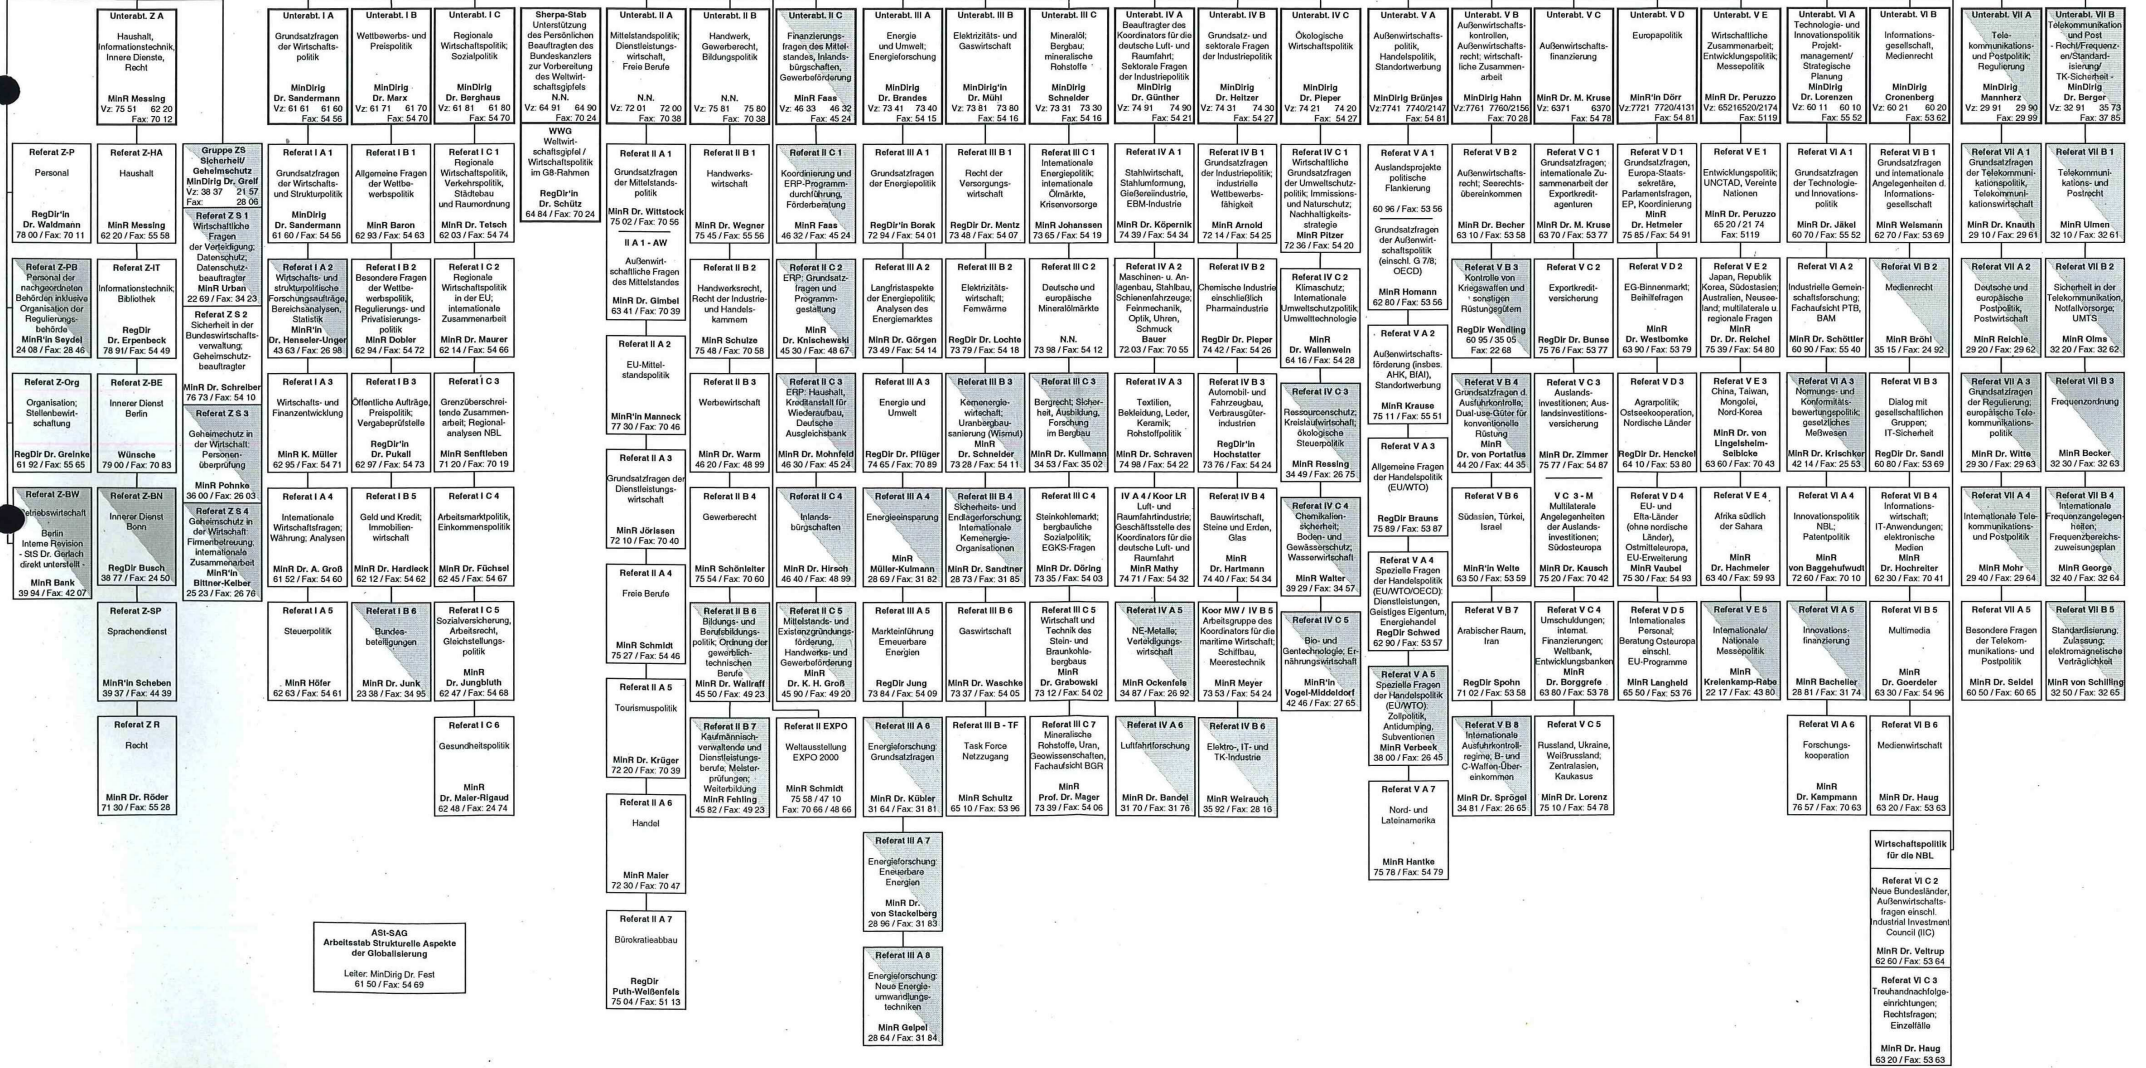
Unterabt. Z A
Haushalt, Informationstechnik, Innere Dienste, Recht
MinR Messing
Vz: 75 51 62 20
Fax: 70 12

Unterabt. I A
Grundsatzfragen der Wirtschaftspolitik
MinDirig Dr. Sandermann
Vz: 61 61 61 60
Fax: 54 56

Unterabt. I B
Wettbewerbs- und Preispolitik
MinDirig Dr. Marx
Vz: 61 71 61 70
Fax: 54 70

Unterabt. I C
Regionale Wirtschaftspolitik; Sozialpolitik
MinDirig Dr. Berghaus
Vz: 61 81 61 80
Fax: 54 70

Sherpa-Stab
Unterstützung des Persönlichen Beauftragten des Bundeskanzlers zur Vorbereitung des Weltwirtschaftsgipfels
N.N.
Vz: 64 91 64 90
Fax: 70 24

Unterabt. II A
Mittelstandspolitik; Dienstleistungswirtschaft, Freie Berufe
N.N.
Vz: 72 01 72 00
Fax: 70 38

Unterabt. II B
Handwerk, Gewerberecht, Bildungspolitik
N.N.
Vz: 75 81 75 80
Fax: 70 38

Unterabt. II C
Finanzierungsfragen des Mittelstandes, Inlandsbürgschaften, Gewerbeförderung
MinR Fass
Vz: 46 33 46 32
Fax: 45 24

Unterabt. III A
Energie und Umwelt; Energieforschung
MinDirig Dr. Brandes
Vz: 73 41 73 40
Fax: 54 15

Unterabt. III B
Elektrizitäts- und Gaswirtschaft
MinDirig'in Dr. Mühl
Vz: 73 81 73 80
Fax: 54 16

Unterabt. III C
Mineralöl; Bergbau; mineralische Rohstoffe
MinDirig Schneider
Vz: 73 31 73 30
Fax: 54 16

Unterabt. IV A
Beauftragter des Koordinators für die deutsche Luft- und Raumfahrt; Sektorale Fragen der Industriepolitik
MinDirig Dr. Günther
Vz: 74 91 74 90
Fax: 54 21

Unterabt. IV B
Grundsatz- und sektorale Fragen der Industriepolitik
MinDirig Dr. Heltzer
Vz: 74 31 74 30
Fax: 54 27

Unterabt. IV C
Ökologische Wirtschaftspolitik
MinDirig Dr. Pieper
Vz: 74 21 74 20
Fax: 54 27

Unterabt. V A
Außenwirtschaftspolitik, Handelspolitik, Standortwerbung
MinDirig Brünjes
Vz:7741 7740/2147
Fax: 54 81

Unterabt. V B
Außenwirtschaftskontrollen, Außenwirtschaftsrecht; wirtschaftliche Zusammenarbeit
MinDirig Hahn
Vz:7761 7760/2156
Fax: 70 28

Unterabt. V C
Außenwirtschaftsfinanzierung
MinR Dr. M. Kruse
Vz: 6371 6370
Fax: 54 78

Unterabt. V D
Europapolitik
MinR'in Dörr
Vz:7721 7720/4131
Fax: 54 81

Unterabt. V E
Wirtschaftliche Zusammenarbeit; Entwicklungspolitik; Messepolitik
MinR Dr. Peruzzo
Vz: 65216520/2174
Fax: 5119

Unterabt. VI A
Technologie- und Innovationspolitik Projektmanagement/ Strategische Planung
MinDirig Dr. Lorenzen
Vz: 60 11 60 10
Fax: 55 52

Unterabt. VI B
Informationsgesellschaft, Medienrecht
MinDirig Cronenberg
Vz: 60 21 60 20
Fax: 53 62

Unterabt. VII A
Telekommunikations- und Postpolitik; Regulierung
MinDirig Mannherz
Vz: 29 91 29 90
Fax: 29 99

Unterabt. VII B
Telekommunikation und Post - Recht/Frequenzen/Standardisierung/ TK-Sicherheit -
MinDirig Dr. Berger
Vz: 32 91 35 73
Fax: 37 85

Referat Z-P
Personal
RegDir'in Dr. Waldmann
78 00 / Fax: 70 11

Referat Z-HA
Haushalt
MinR Messing
62 20 / Fax: 55 58

Gruppe ZS
Sicherheit/ Geheimschutz
MinDirig Dr. Greif
Vz: 38 37 21 57
Fax: 28 06

Referat Z S 1
Wirtschaftliche Fragen der Verteidigung; Datenschutz; Datenschutzbeauftragter
MinR Urban
22 69 / Fax: 34 23

Referat Z S 2
Sicherheit in der Bundeswirtschaftsverwaltung; Geheimschutzbeauftragter
MinR Dr. Schreiber
76 73 / Fax: 54 10

Referat Z S 3
Geheimschutz in der Wirtschaft: Personenüberprüfung
MinR Pohnke
36 00 / Fax: 26 03

Referat Z S 4
Geheimschutz in der Wirtschaft: Firmenbetreuung, internationale Zusammenarbeit
MinR'in Bittner-Kelber
25 23 / Fax: 26 76

Referat I A 1
Grundsatzfragen der Wirtschafts- und Strukturpolitik
MinDirig Dr. Sandermann
61 60 / Fax: 54 56

Referat I B 1
Allgemeine Fragen der Wettbewerbspolitik
MinR Baron
62 93 / Fax: 54 63

Referat I C 1
Regionale Wirtschaftspolitik, Verkehrspolitik, Städtebau und Raumordnung
MinR Dr. Tetsch
62 03 / Fax: 54 74

WWG
Weltwirtschaftsgipfel / Wirtschaftspolitik im G8-Rahmen
RegDir'in Dr. Schütz
64 84 / Fax: 70 24

Referat II A 1
Grundsatzfragen der Mittelstandspolitik
MinR Dr. Wittstock
75 02 / Fax: 70 56

II A 1 - AW
Außenwirtschaftliche Fragen des Mittelstands
MinR Dr. Gimbel
63 41 / Fax: 70 39

Referat II B 1
Handwerkswirtschaft
MinR Dr. Wegner
75 45 / Fax: 55 56

Referat II C 1
Koordinierung und ERP-Programmdurchführung, Förderberatung
MinR Fass
46 32 / Fax: 45 24

Referat III A 1
Grundsatzfragen der Energiepolitik
RegDir'in Borek
72 94 / Fax: 54 01

Referat III B 1
Recht der Versorgungswirtschaft
RegDir Dr. Mentz
73 48 / Fax: 54 07

Referat III C 1
Internationale Energiepolitik; internationale Ölmärkte, Krisenvorsorge
MinR Johanssen
73 65 / Fax: 54 19

Referat IV A 1
Stahlwirtschaft, Stahlumformung, Gießereiindustrie, EBM-Industrie
MinR Dr. Köpernik
74 39 / Fax: 54 34

Referat IV B 1
Grundsatzfragen der Industriepolitik; industrielle Wettbewerbsfähigkeit
MinR Arnold
72 14 / Fax: 54 25

Referat IV C 1
Wirtschaftliche Grundsatzfragen der Umweltschutzpolitik; Immissions- und Naturschutz; Nachhaltigkeitsstrategie
MinR Pitzer
72 36 / Fax: 54 20

Referat V A 1
Auslandsprojekte politische Flankierung
60 96 / Fax: 53 56
Grundsatzfragen der Außenwirtschaftspolitik (einschl. G 7/8; OECD)
MinR Homann
62 80 / Fax: 53 56

Referat V B 2
Außenwirtschaftsrecht; Seerechtsübereinkommen
MinR Dr. Becher
63 10 / Fax: 53 58

Referat V C 1
Grundsatzfragen; internationale Zusammenarbeit der Exportkreditagenturen
MinR Dr. M. Kruse
63 70 / Fax: 53 77

Referat V D 1
Grundsatzfragen, Europa-Staatssekretäre, Parlamentsfragen, EP, Koordinierung
MinR Dr. Hetmeier
75 85 / Fax: 54 91

Referat V E 1
Entwicklungspolitik; UNCTAD, Vereinte Nationen
MinR Dr. Peruzzo
65 20 / 21 74
Fax: 5119

Referat VI A 1
Grundsatzfragen der Technologie- und Innovationspolitik
MinR Dr. Jäkel
60 70 / Fax: 55 52

Referat VI B 1
Grundsatzfragen und internationale Angelegenheiten d. Informationsgesellschaft
MinR Dr. Weismann
62 70 / Fax: 53 69

Referat VII A 1
Grundsatzfragen der Telekommunikationspolitik, Telekommunikationswirtschaft
MinR Dr. Knauth
29 10 / Fax: 29 61

Referat VII B 1
Telekommunikations- und Postrecht
MinR Ulmen
32 10 / Fax: 32 61

Referat Z-PB
Personal der nachgeordneten Behörden inklusive Organisation der Regulierungsbehörde
MinR'in Dr. Seydel
24 08 / Fax: 28 46

Referat Z-IT
Informationstechnik, Bibliothek
RegDir Dr. Erpenbeck
78 91 / Fax: 54 49

Referat I A 2
Wirtschafts- und strukturpolitische Forschungsaufträge, Bereichsanalysen, Statistik
MinR'in Dr. Henseler-Unger
43 63 / Fax: 26 98

Referat I B 2
Besondere Fragen der Wettbewerbspolitik, Regulierungs- und Privatisierungspolitik
MinR Dobler
62 94 / Fax: 54 72

Referat I C 2
Regionale Wirtschaftspolitik in der EU; internationale Zusammenarbeit
MinR Dr. Maurer
62 14 / Fax: 54 66

Referat II A 2
EU-Mittelstandspolitik
MinR'in Manneck
77 30 / Fax: 70 46

Referat II B 2
Handwerksrecht, Recht der Industrie- und Handelskammern
MinR Schulze
75 48 / Fax: 70 58

Referat II C 2
ERP: Grundsatzfragen und Programmgestaltung
MinR Dr. Knischewski
45 30 / Fax: 48 67

Referat III A 2
Langfristaspekte der Energiepolitik; Analysen des Energiemarktes
MinR Dr. Görgen
73 49 / Fax: 54 14

Referat III B 2
Elektrizitätswirtschaft, Fernwärme
RegDir Dr. Lochte
73 79 / Fax: 54 18

Referat III C 2
Deutsche und europäische Mineralölmärkte
N.N.
73 98 / Fax: 54 12

Referat IV A 2
Maschinen- u. Anlagenbau, Stahlbau, Schienenfahrzeuge; Feinmechanik, Optik, Uhren, Schmuck
Bauer
72 03 / Fax: 70 55

Referat IV B 2
Chemische Industrie einschließlich Pharmaindustrie
RegDir Dr. Pieper
74 42 / Fax: 54 26

Referat IV C 2
Klimaschutz; Internationale Umweltschutzpolitik, Umwelttechnologie
MinR Dr. Wallenwein
64 16 / Fax: 54 28

Referat V A 2
Außenwirtschaftsförderung (insbes. AHK, BfAI), Standortwerbung
MinR Krause
75 11 / Fax: 55 51

Referat V B 3
Kontrolle von Kriegswaffen und sonstigen Rüstungsgütern
RegDir Wendling
60 95 / 35 05
Fax: 22 68

Referat V C 2
Exportkreditversicherung
RegDir Dr. Bunse
75 76 / Fax: 53 77

Referat V D 2
EG-Binnenmarkt; Beihilfefragen
MinR Dr. Westbomke
63 90 / Fax: 53 79

Referat V E 2
Japan, Republik Korea, Südostasien; Australien, Neuseeland; multilaterale u. regionale Fragen
MinR Dr. Reichel
75 39 / Fax: 54 80

Referat VI A 2
Industrielle Gemeinschaftsforschung; Fachaufsicht PTB, BAM
MinR Dr. Schöttler
60 90 / Fax: 55 40

Referat VI B 2
Medienrecht
MinR Bröhl
35 15 / Fax: 24 92

Referat VII A 2
Deutsche und europäische Postpolitik, Postwirtschaft
MinR Reichle
29 20 / Fax: 29 62

Referat VII B 2
Sicherheit in der Telekommunikation, Notfallvorsorge; UMTS
MinR Olms
32 20 / Fax: 32 62

Referat Z-Org
Organisation; Stellenbewirtschaftung
RegDir Dr. Greinke
61 92 / Fax: 55 65

Referat Z-BE
Innerer Dienst Berlin
Wünsche
79 00 / Fax: 70 83

Referat I A 3
Wirtschafts- und Finanzentwicklung
MinR K. Müller
62 95 / Fax: 54 71

Referat I B 3
Öffentliche Aufträge, Preispolitik; Vergabeprüfstelle
RegDir'in Dr. Pukall
62 97 / Fax: 54 73

Referat I C 3
Grenzüberschreitende Zusammenarbeit; Regionalanalysen NBL
MinR Dr. Senftleben
71 20 / Fax: 70 19

Referat II A 3
Grundsatzfragen der Dienstleistungswirtschaft
MinR Jörissen
72 10 / Fax: 70 40

Referat II B 3
Werbewirtschaft
MinR Dr. Warm
46 20 / Fax: 48 99

Referat II C 3
ERP: Haushalt, Kreditanstalt für Wiederaufbau, Deutsche Ausgleichsbank
MinR Dr. Mohnfeld
46 30 / Fax: 45 24

Referat III A 3
Energie und Umwelt
RegDir Dr. Pflüger
74 65 / Fax: 70 89

Referat III B 3
Kernenergiewirtschaft; Uranbergbausanierung (Wismut)
MinR Dr. Schneider
73 28 / Fax: 54 11

Referat III C 3
Bergrecht; Sicherheit, Ausbildung, Forschung im Bergbau
MinR Dr. Kullmann
34 53 / Fax: 35 02

Referat IV A 3
Textilien, Bekleidung, Leder, Keramik; Rohstoffpolitik
MinR Dr. Schraven
74 98 / Fax: 54 22

Referat IV B 3
Automobil- und Fahrzeugbau, Verbrauchsgüterindustrien
RegDir'in Hochstatter
73 76 / Fax: 54 24

Referat IV C 3
Ressourcenschutz; Kreislaufwirtschaft; ökologische Steuerpolitik
MinR Ressing
34 49 / Fax: 26 75

Referat V A 3
Allgemeine Fragen der Handelspolitik (EU/WTO)
MinR Dr. Braune
75 89 / Fax: 53 87

Referat V B 4
Grundsatzfragen d. Ausfuhrkontrolle; Dual-use-Güter für konventionelle Rüstung
MinR Dr. von Portatius
44 20 / Fax: 44 35

Referat V C 3
Auslandsinvestitionen; Auslandsinvestitionsversicherung
MinR Dr. Zimmer
75 77 / Fax: 54 87

Referat V D 3
Agrarpolitik; Ostseekooperation, Nordische Länder
MinR Dr. Henckel
64 10 / Fax: 53 80

Referat V E 3
China, Taiwan, Mongolei, Nord-Korea
MinR Dr. von Lingelsheim-Seibicke
63 60 / Fax: 70 43

Referat VI A 3
Normungs- und Konformitätsbewertungspolitik; gesetzliches Meßwesen
MinR Dr. Krischker
42 14 / Fax: 25 53

Referat VI B 3
Dialog mit gesellschaftlichen Gruppen; IT-Sicherheit
RegDir Dr. Sandl
60 80 / Fax: 53 69

Referat VII A 3
Grundsatzfragen der Regulierung; europäische Telekommunikationspolitik
MinR Dr. Witte
29 30 / Fax: 29 63

Referat VII B 3
Frequenzordnung
MinR Becker
32 30 / Fax: 32 63

Referat Z-BW
Betriebswirtschaft
Berlin
Interne Revision - StS Dr. Gerlach direkt unterstellt -
MinR Bank
39 94 / Fax: 42 07

Referat Z-BN
Innerer Dienst Bonn
RegDir Busch
38 77 / Fax: 24 50

Referat I A 4
Internationale Wirtschaftsfragen; Währung; Analysen
MinR Dr. A. Groß
61 52 / Fax: 54 60

Referat I B 5
Geld und Kredit; Immobilienwirtschaft
MinR Dr. Hardieck
62 12 / Fax: 54 62

Referat I C 4
Arbeitsmarktpolitik, Einkommenspolitik
MinR Dr. Füchsel
62 45 / Fax: 54 67

Referat II A 4
Freie Berufe
MinR Schmidt
75 27 / Fax: 54 46

Referat II B 4
Gewerberecht
MinR Schönleiter
75 54 / Fax: 70 60

Referat II C 4
Inlandsbürgschaften
MinR Dr. Hirsch
46 40 / Fax: 48 99

Referat III A 4
Energieeinsparung
MinR Müller-Kulmann
28 69 / Fax: 31 82

Referat III B 4
Sicherheits- und Endlagerforschung; Internationale Kernenergie-Organisationen
MinR Dr. Sandtner
28 73 / Fax: 31 85

Referat III C 4
Steinkohlemarkt; bergbauliche Sozialpolitik; EGKS-Fragen
MinR Dr. Döring
73 35 / Fax: 54 03

IV A 4 / Koor LR
Luft- und Raumfahrtindustrie; Geschäftsstelle des Koordinators für die deutsche Luft- und Raumfahrt
MinR Mathy
74 71 / Fax: 54 32

Referat IV B 4
Bauwirtschaft, Steine und Erden, Glas
MinR Dr. Hartmann
74 40 / Fax: 54 34

Referat IV C 4
Chemikaliensicherheit; Boden- und Gewässerschutz; Wasserwirtschaft
MinR Walter
39 29 / Fax: 34 57

Referat V A 4
Spezielle Fragen der Handelspolitik (EU/WTO/OECD): Dienstleistungen, Geistiges Eigentum, Energiehandel
RegDir Schwed
62 90 / Fax: 53 57

Referat V B 6
Südasien, Türkei, Israel
MinR'in Welte
63 50 / Fax: 53 59

V C 3 - M
Multilaterale Angelegenheiten der Auslandsinvestitionen; Südosteuropa
MinR Dr. Kausch
75 20 / Fax: 70 42

Referat V D 4
EU- und Efta-Länder (ohne nordische Länder), Ostmitteleuropa, EU-Erweiterung
MinR Vaubel
75 30 / Fax: 54 93

Referat V E 4
Afrika südlich der Sahara
MinR Dr. Hachmeier
63 40 / Fax: 59 93

Referat VI A 4
Innovationspolitik NBL; Patentpolitik
MinR von Baggehufwudt
72 60 / Fax: 70 10

Referat VI B 4
Informationswirtschaft; IT-Anwendungen; elektronische Medien
MinR Dr. Hochreiter
62 30 / Fax: 70 41

Referat VII A 4
Internationale Telekommunikations- und Postpolitik
MinR Mohr
29 40 / Fax: 29 64

Referat VII B 4
Internationale Frequenzangelegenheiten; Frequenzbereichszuweisungsplan
MinR George
32 40 / Fax: 32 64

Referat Z-SP
Sprachendienst
MinR'in Scheben
39 37 / Fax: 44 39

Referat I A 5
Steuerpolitik
MinR Höfer
62 63 / Fax: 54 61

Referat I B 6
Bundesbeteiligungen
MinR Dr. Junk
23 38 / Fax: 34 95

Referat I C 5
Sozialversicherung, Arbeitsrecht, Gleichstellungspolitik
MinR Dr. Jungbluth
62 47 / Fax: 54 68

Referat II A 5
Tourismuspolitik
MinR Dr. Krüger
72 20 / Fax: 70 39

Referat II B 6
Bildungs- und Berufsbildungspolitik; Ordnung der gewerblich-technischen Berufe
MinR Dr. Wallraff
45 50 / Fax: 49 23

Referat II C 5
Mittelstands- und Existenzgründungsförderung, Handwerks- und Gewerbeförderung
MinR Dr. K. H. Groß
45 90 / Fax: 49 20

Referat III A 5
Markteinführung Erneuerbare Energien
RegDir Jung
73 84 / Fax: 54 09

Referat III B 6
Gaswirtschaft
MinR Dr. Waschke
73 37 / Fax: 54 05

Referat III C 5
Wirtschaft und Technik des Stein- und Braunkohlebergbaus
MinR Dr. Grabowski
73 12 / Fax: 54 02

Referat IV A 5
NE-Metalle; Verteidigungswirtschaft
MinR Ockenfels
34 87 / Fax: 26 92

Koor MW / IV B 5
Arbeitsgruppe des Koordinators für die maritime Wirtschaft; Schiffbau, Meerestechnik
MinR Meyer
73 53 / Fax: 54 24

Referat IV C 5
Bio- und Gentechnologie; Ernährungswirtschaft
MinR'in Vogel-Middeldorf
42 46 / Fax: 27 65

Referat V A 5
Spezielle Fragen der Handelspolitik (EU/WTO): Zollpolitik, Antidumping, Subventionen
MinR Verbeek
38 00 / Fax: 26 45

Referat V B 7
Arabischer Raum, Iran
RegDir Spohn
71 02 / Fax: 53 58

Referat V C 4
Umschuldungen; internat. Finanzierungen; Weltbank, Entwicklungsbanken
MinR Dr. Borggrefe
63 80 / Fax: 53 78

Referat V D 5
Internationales Personal; Beratung Osteuropa einschl. EU-Programme
MinR Langheld
65 50 / Fax: 53 76

Referat V E 5
Internationale/ Nationale Messepolitik
MinR Krelenkamp-Rabe
22 17 / Fax: 43 80

Referat VI A 5
Innovationsfinanzierung
MinR Bachelier
28 81 / Fax: 31 74

Referat VI B 5
Multimedia
MinR Dr. Goerdeler
63 30 / Fax: 54 96

Referat VII A 5
Besondere Fragen der Telekommunikations- und Postpolitik
MinR Dr. Seidel
60 50 / Fax: 60 65

Referat VII B 5
Standardisierung; Zulassung; elektromagnetische Verträglichkeit
MinR von Schilling
32 50 / Fax: 32 65

Referat Z R
Recht
MinR Dr. Röder
71 30 / Fax: 55 28

Referat I C 6
Gesundheitspolitik
MinR Dr. Maier-Rigaud
62 48 / Fax: 24 74

Referat II A 6
Handel
MinR Maier
72 30 / Fax: 70 47

Referat II B 7
Kaufmännisch-verwaltende und Dienstleistungsberufe; Meisterprüfungen; Weiterbildung
MinR Fehling
45 82 / Fax: 49 23

Referat II EXPO
Weltausstellung EXPO 2000
MinR Schmidt
75 58 / 47 10
Fax: 70 66 / 48 66

Referat III A 6
Energieforschung: Grundsatzfragen
MinR Dr. Kübler
31 64 / Fax: 31 81

Referat III B - TF
Task Force Netzzugang
MinR Schultz
65 10 / Fax: 53 96

Referat III C 7
Mineralische Rohstoffe, Uran, Geowissenschaften, Fachaufsicht BGR
MinR Prof. Dr. Mager
73 39 / Fax: 54 06

Referat IV A 6
Luftfahrtforschung
MinR Dr. Bandel
31 70 / Fax: 31 76

Referat IV B 6
Elektro-, IT- und TK-Industrie
MinR Weirauch
35 92 / Fax: 28 16

Referat V A 7
Nord- und Lateinamerika
MinR Hantke
75 78 / Fax: 54 79

Referat V B 8
Internationale Ausfuhrkontrollregime, B- und C-Waffen-Übereinkommen
MinR Dr. Sprögel
34 81 / Fax: 26 65

Referat V C 5
Russland, Ukraine, Weißrussland, Zentralasien, Kaukasus
MinR Dr. Lorenz
75 10 / Fax: 54 78

Referat VI A 6
Forschungskooperation
MinR Dr. Kampmann
76 57 / Fax: 70 63

Referat VI B 6
Medienwirtschaft
MinR Dr. Haug
63 20 / Fax: 53 63

Referat III A 7
Energieforschung: Erneuerbare Energien
MinR Dr. von Stackelberg
28 96 / Fax: 31 83

Referat II A 7
Bürokratieabbau
RegDir Puth-Weißenfels
75 04 / Fax: 51 13

Referat III A 8
Energieforschung: Neue Energieumwandlungstechniken
MinR Geipel
28 64 / Fax: 31 84

ASt-SAG
Arbeitsstab Strukturelle Aspekte der Globalisierung
Leiter: MinDirig Dr. Fest
61 50 / Fax: 54 69

Wirtschaftspolitik für die NBL

Referat VI C 2
Neue Bundesländer, Außenwirtschaftsfragen einschl. Industrial Investment Council (IIC)
MinR Dr. Veltrup
62 60 / Fax: 53 64

Referat VI C 3
Treuhandnachfolgeeinrichtungen; Rechtsfragen; Einzelfälle
MinR Dr. Haug
63 20 / Fax: 53 63